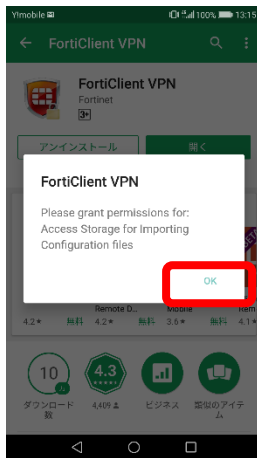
Y!mobile 100% 13:15

FortiClient VPN

FortiClient VPN
Fortinet
3+

アンインストール
開く

FortiClient VPN

Please grant permissions for:
Access Storage for Importing Configuration files

OK

Remote D...
Mobile
Re...

4.2★ 無料 4.2★ 無料 3.6★ 無料 4.1★

10
4.3
ダウンロード数
4,409 ま
ビジネス
類似のアイテム